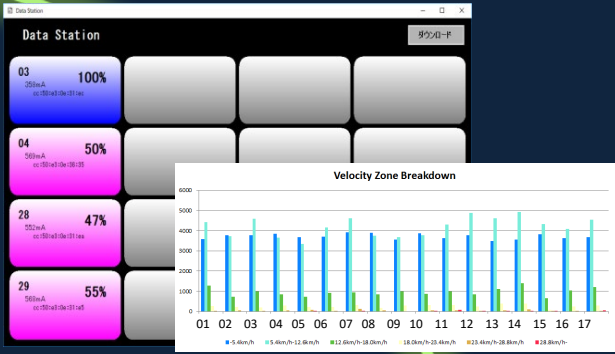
Data Station

Data Station

ダウンロード

03
359mA
cc:50:e3:0e:31:ec
100%

04
568mA
cc:50:e3:0e:38:35
50%

28
552mA
cc:50:e3:0e:31:ea
47%

29
568mA
cc:50:e3:0e:31:a5
55%

Velocity Zone Breakdown

6000
5000
4000
3000
2000
1000
0

01 02 03 04 05 06 07 08 09 10 11 12 13 14 15 16 17

-5.4km/h 5.4km/h-12.6km/h 12.6km/h-18.0km/h 18.0km/h-23.4km/h 23.4km/h-28.8km/h 28.8km/h-